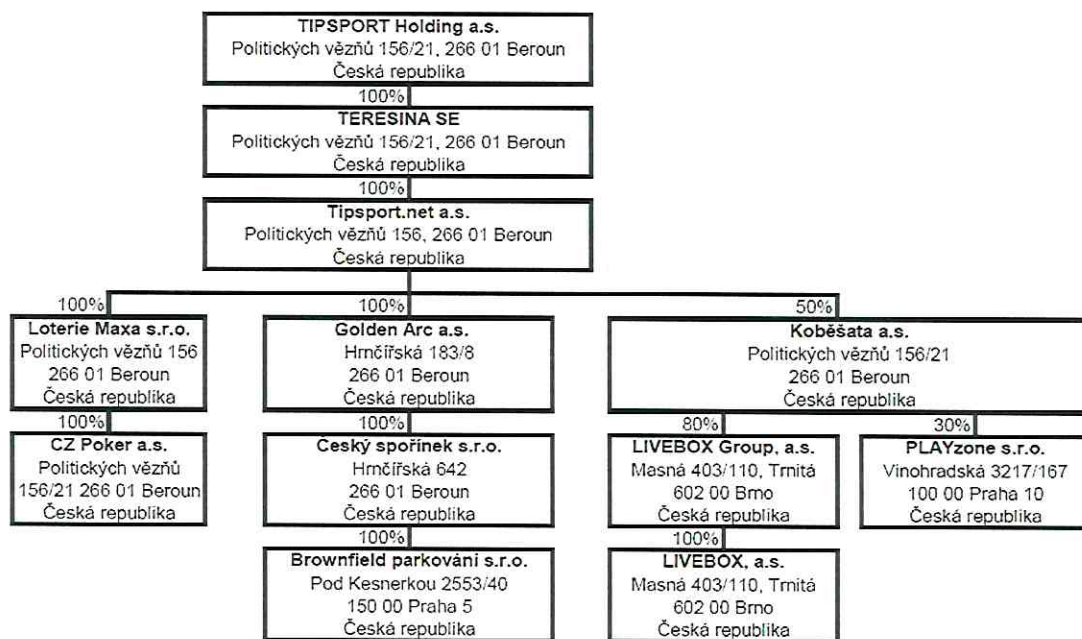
TIPSPORT Holding a.s.
Politických vězňů 156/21, 266 01 Beroun
Česká republika

100%

TERESINA SE
Politických vězňů 156/21, 266 01 Beroun
Česká republika

100%

Tipsport.net a.s.
Politických vězňů 156, 266 01 Beroun
Česká republika

100%

Loterie Maxa s.r.o.
Politických vězňů 156
266 01 Beroun
Česká republika

100%

CZ Poker a.s.
Politických vězňů
156/21 266 01 Beroun
Česká republika

100%

Golden Arc a.s.
Hrnčířská 183/8
266 01 Beroun
Česká republika

100%

Český spořínek s.r.o.
Hrnčířská 642
266 01 Beroun
Česká republika

100%

Brownfield parkování s.r.o.
Pod Kesnerkou 2553/40
150 00 Praha 5
Česká republika

50%

Koběšata a.s.
Politických vězňů 156/21
266 01 Beroun
Česká republika

80%

LIVEBOX Group, a.s.
Masná 403/110, Trnitá
602 00 Brno
Česká republika

100%

LIVEBOX, a.s.
Masná 403/110, Trnitá
602 00 Brno
Česká republika

30%

PLAYzone s.r.o.
Vinohradská 3217/167
100 00 Praha 10
Česká republika